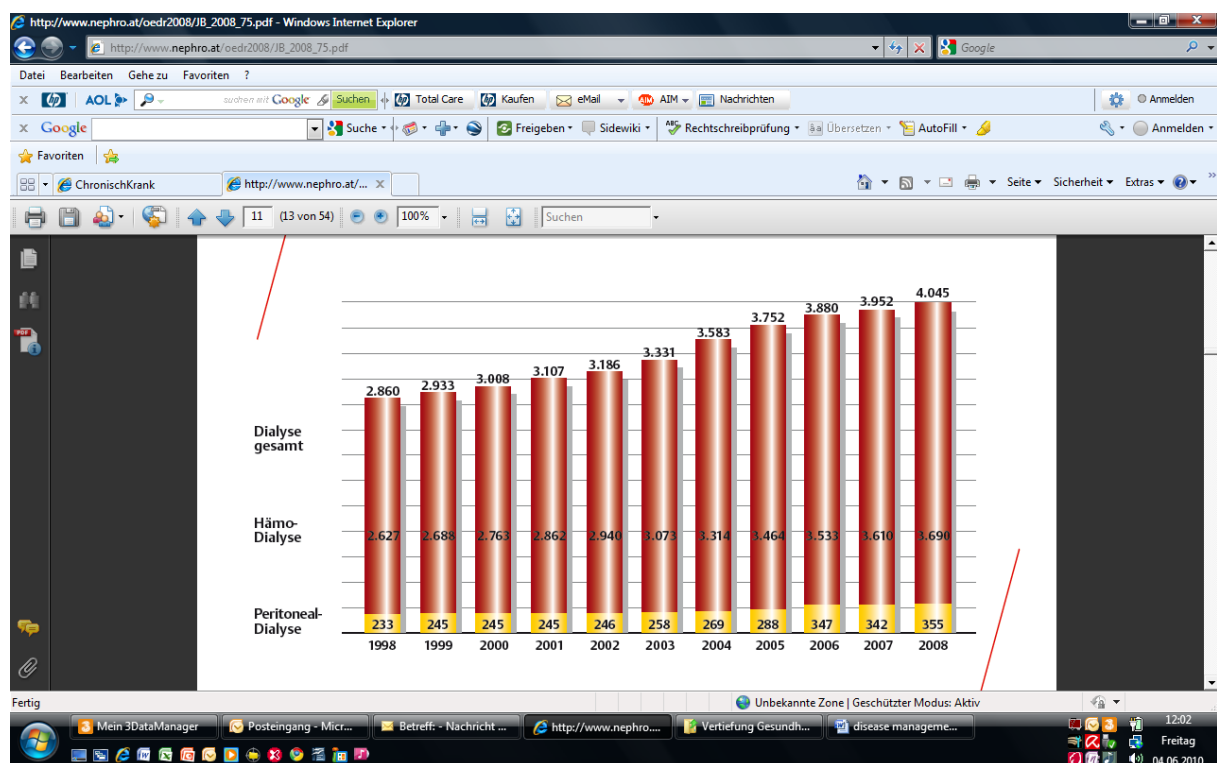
http://www.nephro.at/oedr2008/JB_2008_75.pdf - Windows Internet Explorer

http://www.nephro.at/oedr2008/JB_2008_75.pdf

Google

Datei Bearbeiten Gehe zu Favoriten ?

AOL suchen mit Google Suchen Total Care Kaufen eMail AIM Nachrichten Anmelden

Google Suche Freigeben Sidewiki Rechtschreibprüfung Übersetzen AutoFill Anmelden

Favoriten

ChronischKrank http://www.nephro.at/...

Seite Sicherheit Extras

11 (13 von 54) 100% Suchen

| | 1998 | 1999 | 2000 | 2001 | 2002 | 2003 | 2004 | 2005 | 2006 | 2007 | 2008 |
|---|---|---|---|---|---|---|---|---|---|---|---|
| Dialyse gesamt | 2.860 | 2.933 | 3.008 | 3.107 | 3.186 | 3.331 | 3.583 | 3.752 | 3.880 | 3.952 | 4.045 |
| Hämo-Dialyse | 2.627 | 2.688 | 2.763 | 2.862 | 2.940 | 3.073 | 3.314 | 3.464 | 3.533 | 3.610 | 3.690 |
| Peritoneal-Dialyse | 233 | 245 | 245 | 245 | 246 | 258 | 269 | 288 | 347 | 342 | 355 |

Fertig

Unbekannte Zone | Geschützter Modus: Aktiv

Mein 3DataManager Posteingang - Micr... Betreff: - Nachricht ... http://www.nephro.... Vertiefung Gesundh... disease manageme...

12:02
Freitag
04.06.2010